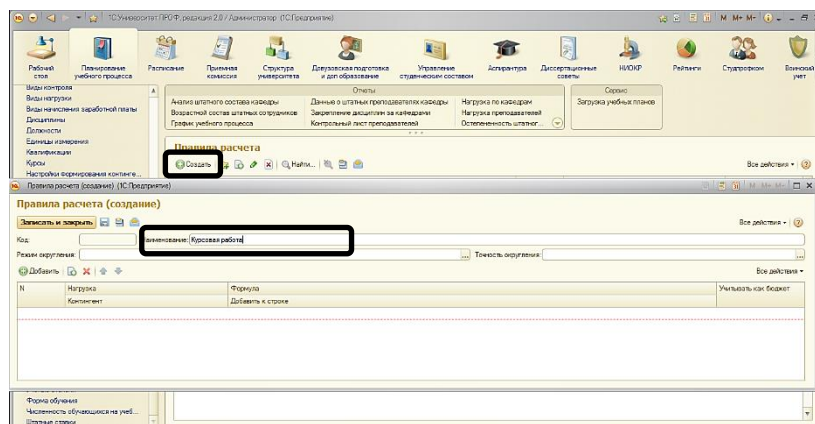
1С:Университет ПРОФ, редакция 2.0 / Администратор (1С:Предприятие)

M M+ M-

Рабочий стол
Планирование учебного процесса
Расписание
Приемная комиссия
Структура университета
Довузовская подготовка и доп образование
Управление студенческим составом
Аспирантура
Диссертационные советы
НИОКР
Рейтинги
Студпрофком
Воинский учет

Виды контроля
Виды нагрузки
Виды начисления заработной платы
Дисциплины
Должности
Единицы измерения
Квалификации
Курсы
Настройки формирования контингента

Отчеты
Анализ штатного состава кафедры
Возрастной состав штатных сотрудников
График учебного процесса
Данные о штатных преподавателях кафедры
Закрепление дисциплин за кафедрами
Контрольный лист преподавателей
Нагрузка по кафедрам
Нагрузка преподавателей
Остепененность штатного...

Сервис
Загрузка учебных планов

Правила расчета
Создать
Найти...
Все действия

Правила расчета (создание) (1С:Предприятие)

Правила расчета (создание)
Записать и закрыть
Все действия
Код:
Наименование: Курсовая работа
Режим округления:
Точность округления:
Добавить
Все действия

| N | Нагрузка | Формула | Учитывать как бюджет |
|---|---|---|---|
| | Контингент | Добавить к строке | |

Форма обучения
Численность обучающихся на учеб...
Штатные ставки